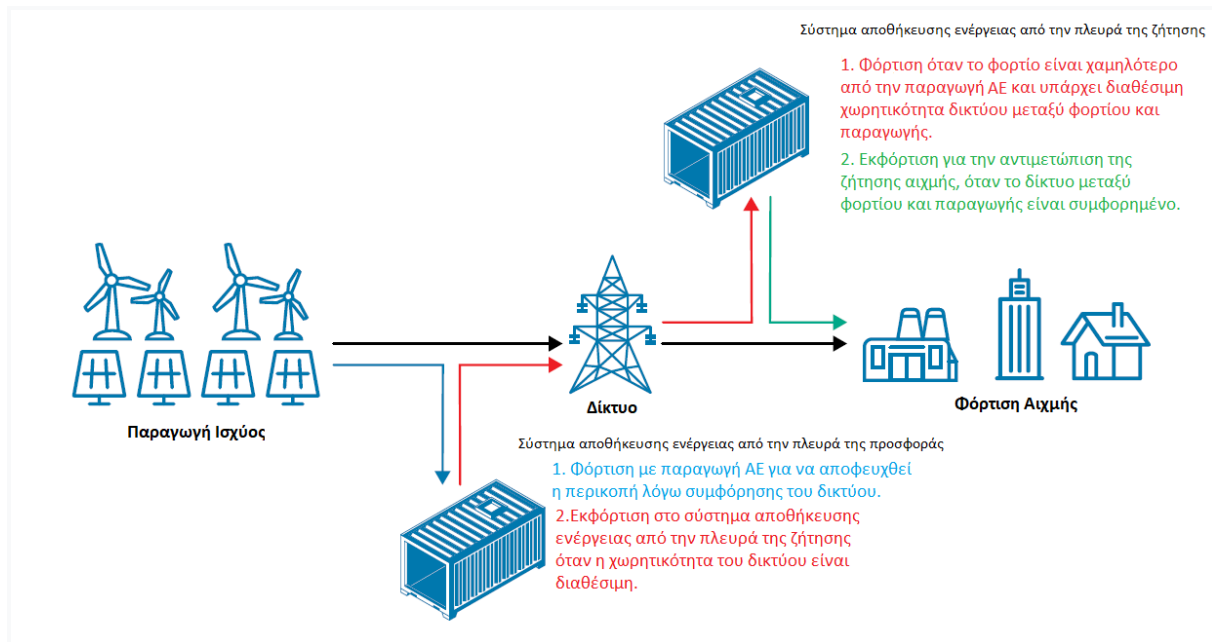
Σύστημα αποθήκευσης ενέργειας από την πλευρά της ζήτησης

1. Φόρτιση όταν το φορτίο είναι χαμηλότερο από την παραγωγή ΑΕ και υπάρχει διαθέσιμη χωρητικότητα δικτύου μεταξύ φορτίου και παραγωγής.

2. Εκφόρτιση για την αντιμετώπιση της ζήτησης αιχμής, όταν το δίκτυο μεταξύ φορτίου και παραγωγής είναι συμφορημένο.

Παραγωγή Ισχύος

Δίκτυο

Φόρτιση Αιχμής

Σύστημα αποθήκευσης ενέργειας από την πλευρά της προσφοράς

1. Φόρτιση με παραγωγή ΑΕ για να αποφευχθεί η περικοπή λόγω συμφόρησης του δικτύου.

2.Εκφόρτιση στο σύστημα αποθήκευσης ενέργειας από την πλευρά της ζήτησης όταν η χωρητικότητα του δικτύου είναι διαθέσιμη.